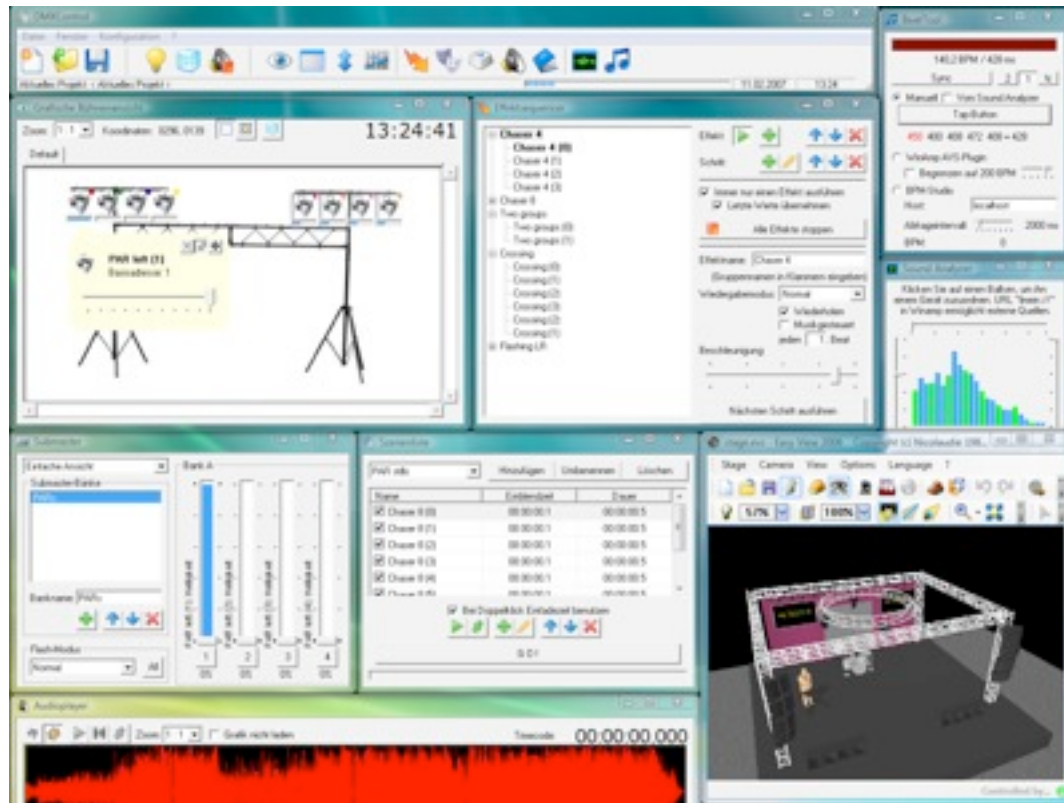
DMXControl

Datei Fenster Konfiguration ?

Aktuelles Projekt : Aktuelles Projekt :

11.02.2007 13:24

Grafische Bühnenansicht

Zoom: 1:1 Koordinaten: 0296, 0139

13:24:41

Default

PAR left (1)
Bassadecor 1

Effektsequenzer

Chaser 4
Chaser 4 (0)
Chaser 4 (1)
Chaser 4 (2)
Chaser 4 (3)
Chaser 6
Two groups
Two groups (0)
Two groups (1)
Crossing
Crossing (0)
Crossing (1)
Crossing (2)
Crossing (3)
Crossing (1)
Crossing (2)
Crossing (1)
Flashing LR

Effekt:
Schritt:

Immer nur einen Effekt ausführen
Letzte Werte übernehmen

Alle Effekte stoppen

Effektname: Chaser 4
(Gruppennamen in Klammern eingeben)
Wiedergabemodus: Normal
Wiederholen
Musikgesteuert
jeden 1 Beat
Beschleunigung

Nächsten Schritt ausführen

BeatTool

146,2 BPM / 420 ms

Sync 2 1 x

Manuell Vom Sound Analyzer
Tap Button
450 400 408 472 400 = 429
Winamp AVS Plugin
Begrenzen auf 200 BPM
BPM Studio
Host: localhost
Abfrageintervall: 2000 ms
BPM: 0

Sound Analyzer

Klicken Sie auf einen Balken, um ihn einem Gerät zuzuordnen. URL "linein://" in Winamp ermöglicht externe Quellen.

Submaster

Einfache Ansicht
Submaster-Bänke
PARs
Bank A
Bankname: PARs

Flash-Modus
Normal
All

1 2 3 4
05 05 05 05

Szenenliste

PAR stds
Hinzufügen Umbenennen Löschen

| Name | Einblendzeit | Dauer |
|---|---|---|
| Chaser 6 (0) | 00:00:00:1 | 00:00:00:5 |
| Chaser 6 (1) | 00:00:00:1 | 00:00:00:5 |
| Chaser 6 (2) | 00:00:00:1 | 00:00:00:5 |
| Chaser 6 (3) | 00:00:00:1 | 00:00:00:5 |
| Chaser 6 (4) | 00:00:00:1 | 00:00:00:5 |

Bei Doppelklick Einblendzeit benutzen

0.0 /

Audioplayer

Zoom 1:1 Grafik nicht laden
Timecode 00:00:00.000

Stage Camera View Options Language ?

57% 100%

Controlled by